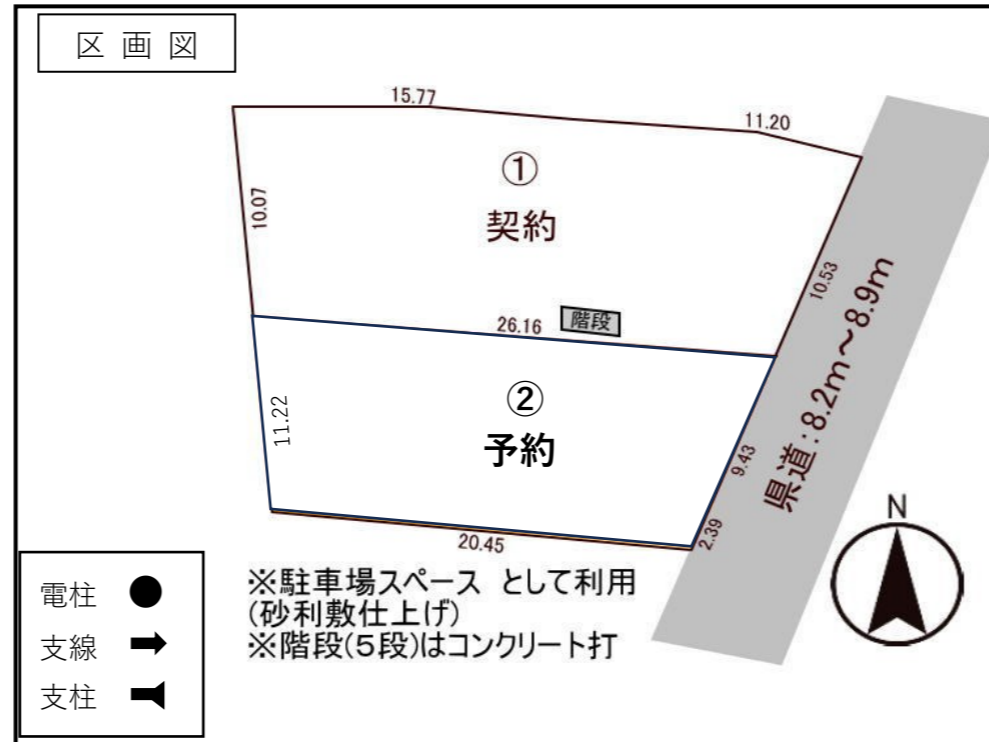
区 画 図

15.77

11.20

①

契約

10.07

10.53

26.16

階段

②

予約

11.22

9.43

県道:8.2m～8.9m

2.39

20.45

N

電柱 ●

支線 ➡

支柱

※駐車場スペース として利用 (砂利敷仕上げ)
※階段(5段)はコンクリート打